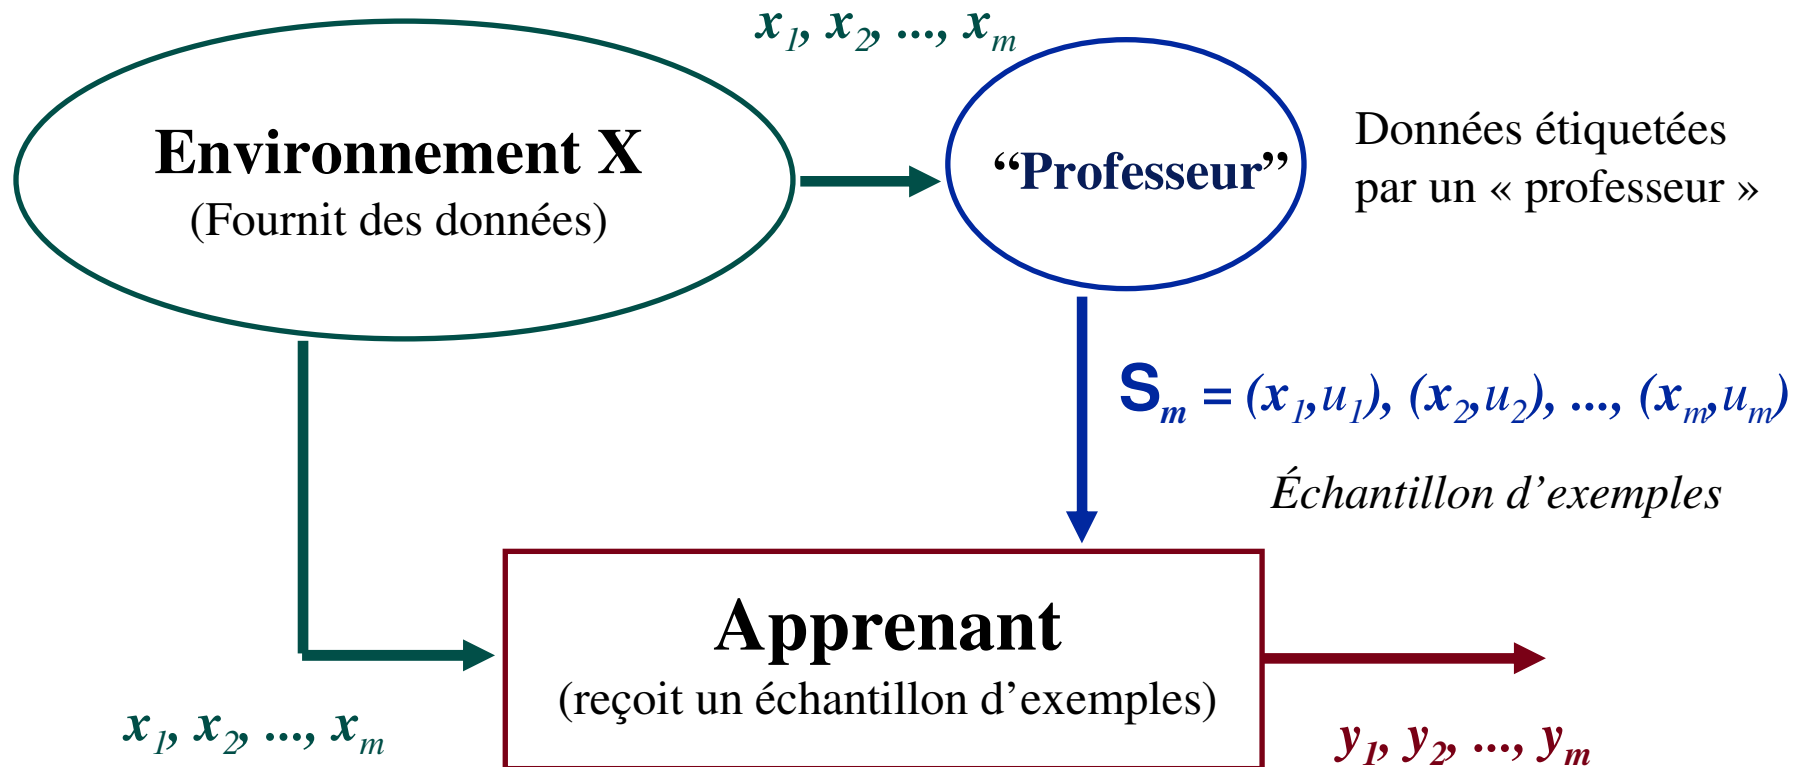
$x_1, x_2, ..., x_m$

Environnement X
(Fournit des données)

“Professeur”

Données étiquetées par un « professeur »

$S_m = (x_1,u_1), (x_2,u_2), ..., (x_m,u_m)$

Échantillon d’exemples

Apprenant
(reçoit un échantillon d’exemples)

$x_1, x_2, ..., x_m$

$y_1, y_2, ..., y_m$